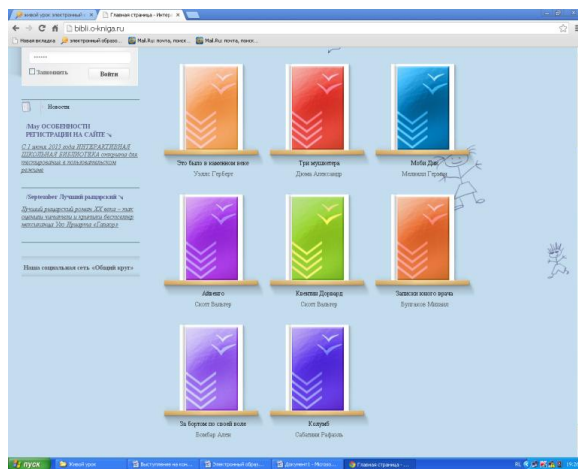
Новый урок электронный ... × Главная страница - Интер ×

bibli-o-kniga.ru

Новая вкладка электронный образ... Mail.Ru: почта, поиск... Mail.Ru: почта, поиск...

••••••

Запомнить Войти

Новости

May ОСОБЕННОСТИ РЕГИСТРАЦИИ НА САЙТЕ

С 1 июня 2013 года ИНТЕРАКТИВНАЯ ШКОЛЬНАЯ БИБЛИОТЕКА открыта для тестирования и пользовательской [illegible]

September Лучший рыцарский

Лучший рыцарский роман XX века - так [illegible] бестселлер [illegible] Умберто Эко «Баудолино»

Наша социальная сеть «Общий круг»

Это было в каменном веке
Уэллс Герберт

Три мушкетера
Дюма Александр

Моби Дик
Мелвилл Герман

Айвенго
Скотт Вальтер

Квентин Дорвард
Скотт Вальтер

Записки юного врача
Булгаков Михаил

За бортом по своей воле
Бомбар Ален

Кхаунб
Сабатини Рафаэль

пуск Новый урок Выступление на кон... Электронный образ... Документ1 - Micros... Главная страница -...